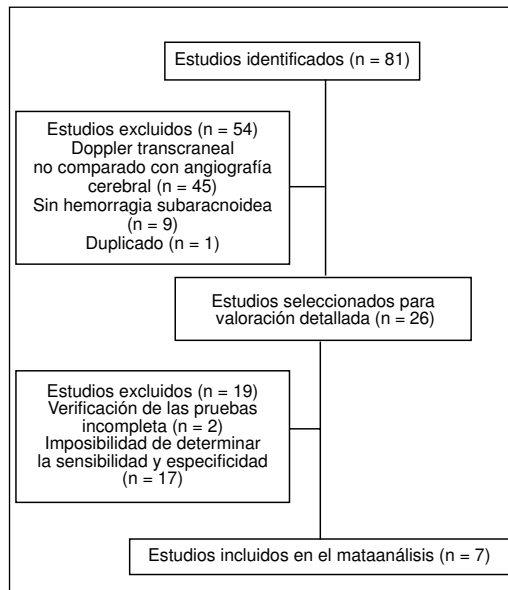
Estudios identificados (n = 81)

Estudios excluidos (n = 54)
Doppler transcraneal no comparado con angiografía cerebral (n = 45)
Sin hemorragia subaracnoidea (n = 9)
Duplicado (n = 1)

Estudios seleccionados para valoración detallada (n = 26)

Estudios excluidos (n = 19)
Verificación de las pruebas incompleta (n = 2)
Imposibilidad de determinar la sensibilidad y especificidad (n = 17)

Estudios incluidos en el mataanálisis (n = 7)